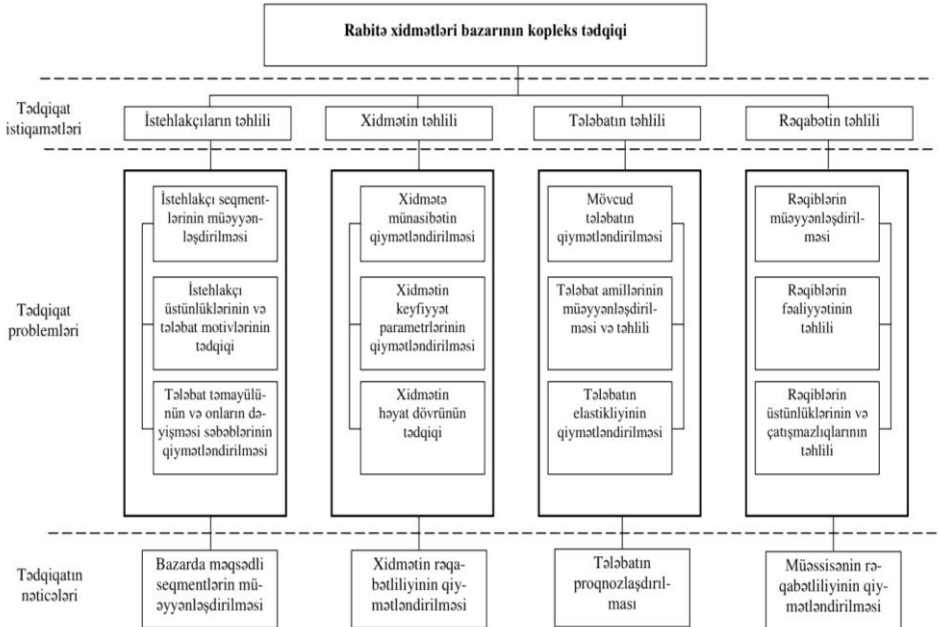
Rabitə xidmətləri bazarının kopleks tədqiqi

Tədqiqat istiqamətləri

İstehlakçıların təhlili

Xidmətin təhlili

Tələbatın təhlili

Rəqabətin təhlili

Tədqiqat problemləri

İstehlakçı seqmentlərinin müəyyənləşdirilməsi

İstehlakçı üstünlüklərinin və tələbat motivlərinin tədqiqi

Tələbat təmayülünün və onların dəyişməsi səbəblərinin qiymətləndirilməsi

Xidmətə münasibətin qiymətləndirilməsi

Xidmətin keyfiyyət parametrlərinin qiymətləndirilməsi

Xidmətin həyat dövrünün tədqiqi

Mövcud tələbatın qiymətləndirilməsi

Tələbat amillərinin müəyyənləşdirilməsi və təhlili

Tələbatın elastikliyinin qiymətləndirilməsi

Rəqiblərin müəyyənləşdirilməsi

Rəqiblərin fəaliyyətinin təhlili

Rəqiblərin üstünlüklərinin və çatışmazlıqlarının təhlili

Tədqiqatın nəticələri

Bazarda məqsədli seqmentlərin müəyyənləşdirilməsi

Xidmətin rəqabətliliyinin qiymətləndirilməsi

Tələbatın proqnozlaşdırılması

Müəssisənin rəqabətliliyinin qiymətləndirilməsi